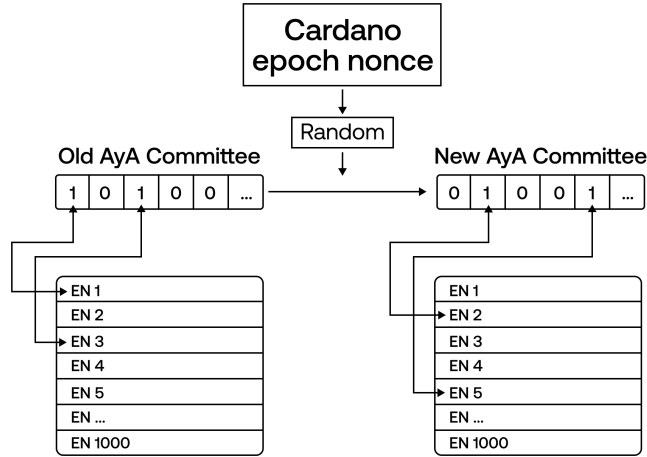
Cardano epoch nonce

Random

Old AyA Committee

| 1 | 0 | 1 | 0 | 0 | ... |
|---|---|---|---|---|---|

| EN 1 |
|---|
| EN 2 |
| EN 3 |
| EN 4 |
| EN 5 |
| EN ... |
| EN 1000 |

New AyA Committee

| 0 | 1 | 0 | 0 | 1 | ... |
|---|---|---|---|---|---|

| EN 1 |
|---|
| EN 2 |
| EN 3 |
| EN 4 |
| EN 5 |
| EN ... |
| EN 1000 |